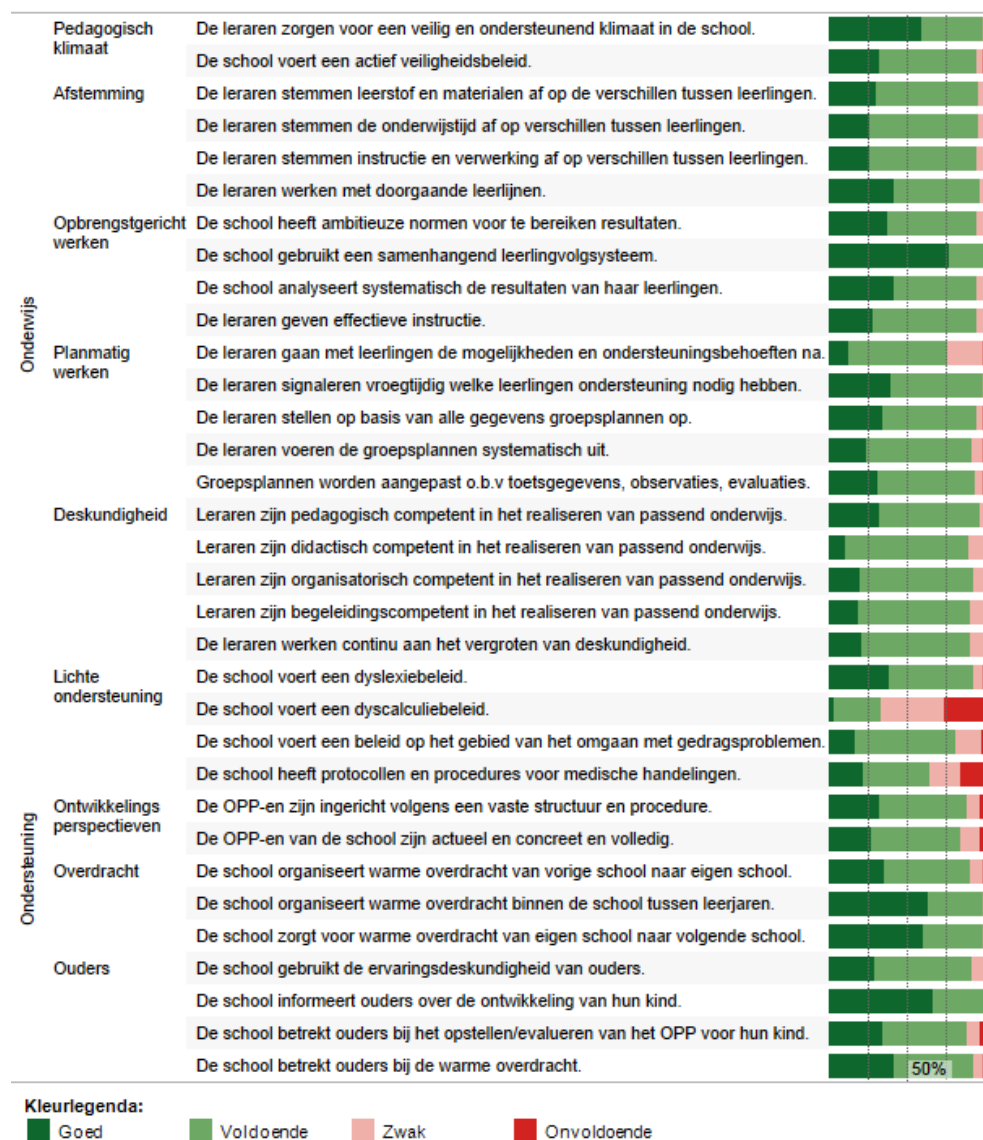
| | | |
|---|---|---|
| Onderwijs | Pedagogisch klimaat | De leraren zorgen voor een veilig en ondersteunend klimaat in de school. |
| | | De school voert een actief veiligheidsbeleid. |
| | Afstemming | De leraren stemmen leerstof en materialen af op de verschillen tussen leerlingen. |
| | | De leraren stemmen de onderwijstijd af op verschillen tussen leerlingen. |
| | | De leraren stemmen instructie en verwerking af op verschillen tussen leerlingen. |
| | | De leraren werken met doorgaande leerlijnen. |
| | Opbrengstgericht werken | De school heeft ambitieuze normen voor te bereiken resultaten. |
| | | De school gebruikt een samenhangend leerlingvolgsysteem. |
| | | De school analyseert systematisch de resultaten van haar leerlingen. |
| | | De leraren geven effectieve instructie. |
| | Planmatig werken | De leraren gaan met leerlingen de mogelijkheden en ondersteuningsbehoeften na. |
| | | De leraren signaleren vroegtijdig welke leerlingen ondersteuning nodig hebben. |
| | | De leraren stellen op basis van alle gegevens groepsplannen op. |
| | | De leraren voeren de groepsplannen systematisch uit. |
| | | Groepsplannen worden aangepast o.b.v toetsgegevens, observaties, evaluaties. |
| | Deskundigheid | Leraren zijn pedagogisch competent in het realiseren van passend onderwijs. |
| | | Leraren zijn didactisch competent in het realiseren van passend onderwijs. |
| | | Leraren zijn organisatorisch competent in het realiseren van passend onderwijs. |
| | | Leraren zijn begeleidingscompetent in het realiseren van passend onderwijs. |
| | | De leraren werken continu aan het vergroten van deskundigheid. |
| Ondersteuning | Lichte ondersteuning | De school voert een dyslexiebeleid. |
| | | De school voert een dyscalculiebeleid. |
| | | De school voert een beleid op het gebied van het omgaan met gedragsproblemen. |
| | | De school heeft protocollen en procedures voor medische handelingen. |
| | Ontwikkelings perspectieven | De OPP-en zijn ingericht volgens een vaste structuur en procedure. |
| | | De OPP-en van de school zijn actueel en concreet en volledig. |
| | Overdracht | De school organiseert warme overdracht van vorige school naar eigen school. |
| | | De school organiseert warme overdracht binnen de school tussen leerjaren. |
| | | De school zorgt voor warme overdracht van eigen school naar volgende school. |
| | Ouders | De school gebruikt de ervaringsdeskundigheid van ouders. |
| | | De school informeert ouders over de ontwikkeling van hun kind. |
| | | De school betrekt ouders bij het opstellen/evalueren van het OPP voor hun kind. |
| | | De school betrekt ouders bij de warme overdracht. |

50%

Kleurlegenda:
Goed Voldoende Zwak Onvoldoende